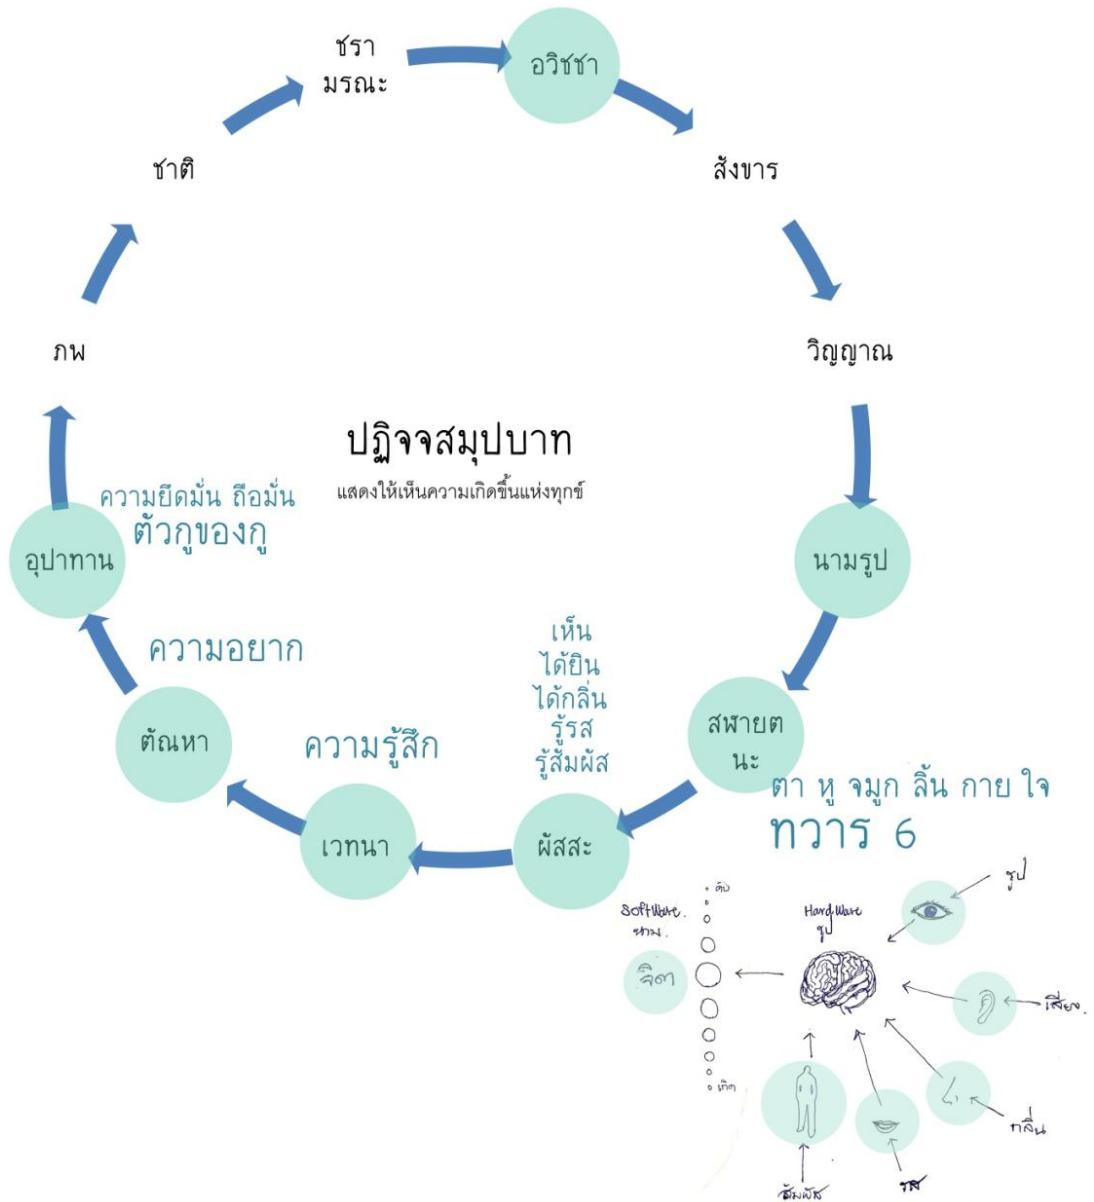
ชรา มรณะ

อวิชชา

สังขาร

ชาติ

วิญญาณ

ภพ

ปฏิจจสมุปบาท

แสดงให้เห็นความเกิดขึ้นแห่งทุกข์

ความยึดมั่น ถือมั่น ตัวกูของกู

อุปาทาน

นามรูป

ความอยาก

เห็น ได้ยิน ได้กลิ่น รู้รส รู้สัมผัส

ตัณหา

สฬายตนะ

ความรู้สึก

ตา หู จมูก ลิ้น กาย ใจ

ทวาร 6

เวทนา

ผัสสะ

ดับ

Software นาม

จิต

เกิด

Hard Ware รูป

รูป

เสียง

กลิ่น

สัมผัส

รส